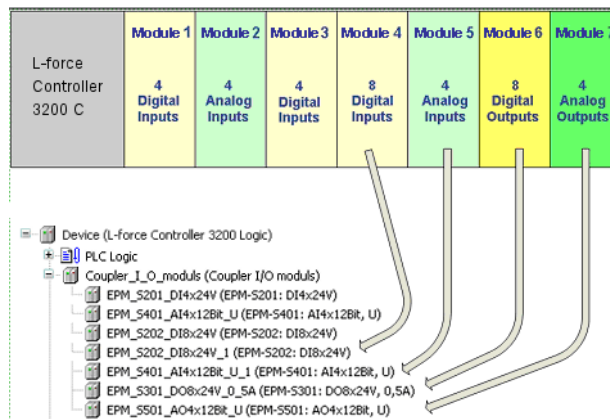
L-force Controller 3200 C

Module 1
4 Digital Inputs

Module 2
4 Analog Inputs

Module 3
4 Digital Inputs

Module 4
8 Digital Inputs

Module 5
4 Analog Inputs

Module 6
8 Digital Outputs

Module 7
4 Analog Outputs

Device (L-force Controller 3200 Logic)
PLC Logic
Coupler_I_O_moduls (Coupler I/O moduls)
EPM_S201_DI4x24V (EPM-S201: DI4x24V)
EPM_S401_AI4x12Bit_U (EPM-S401: AI4x12Bit, U)
EPM_S202_DI8x24V (EPM-S202: DI8x24V)
EPM_S202_DI8x24V_1 (EPM-S202: DI8x24V)
EPM_S401_AI4x12Bit_U_1 (EPM-S401: AI4x12Bit, U)
EPM_S301_DO8x24V_0_5A (EPM-S301: DO8x24V, 0,5A)
EPM_S501_AO4x12Bit_U (EPM-S501: AO4x12Bit, U)